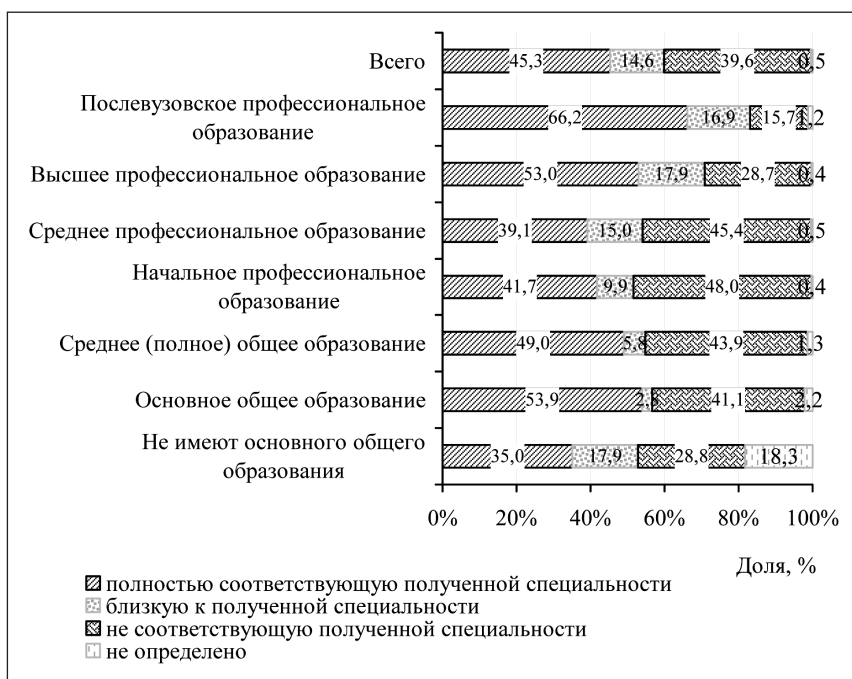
Всего
45,3
14,6
39,6
0,5

Послевузовское профессиональное образование
66,2
16,9
15,7
1,2

Высшее профессиональное образование
53,0
17,9
28,7
0,4

Среднее профессиональное образование
39,1
15,0
45,4
0,5

Начальное профессиональное образование
41,7
9,9
48,0
0,4

Среднее (полное) общее образование
49,0
5,8
43,9
1,3

Основное общее образование
53,9
2,8
41,1
2,2

Не имеют основного общего образования
35,0
17,9
28,8
18,3

0%
20%
40%
60%
80%
100%

Доля, %

полностью соответствующую полученной специальности
близкую к полученной специальности
не соответствующую полученной специальности
не определено